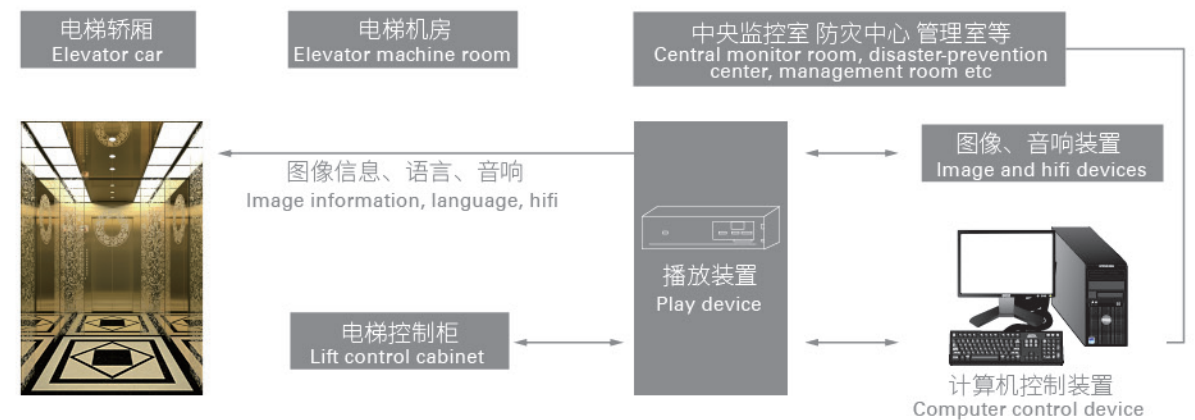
电梯轿厢
Elevator car

电梯机房
Elevator machine room

中央监控室 防灾中心 管理室等
Central monitor room, disaster-prevention center, management room etc

图像信息、语言、音响
Image information, language, hifi

图像、音响装置
Image and hifi devices

播放装置
Play device

电梯控制柜
Lift control cabinet

计算机控制装置
Computer control device